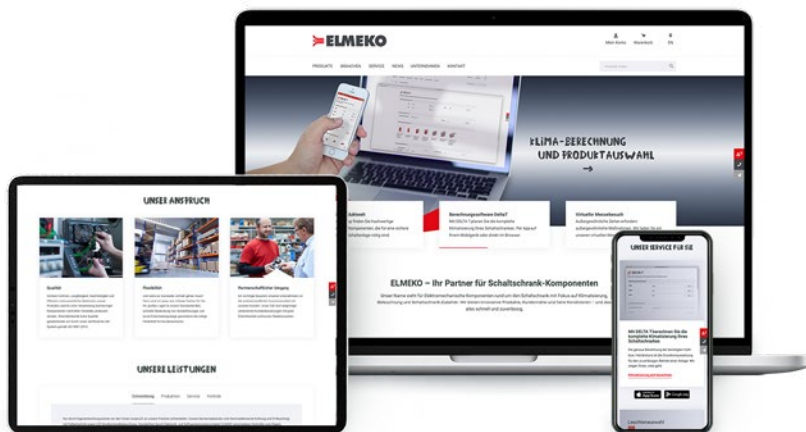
ELMEKO

PRODUKTE BRANCHEN SERVICE NEWS UNTERNEHMEN KONTAKT

KLIMA-BERECHNUNG UND PRODUKTAUSWAHL →

Berechnungssoftware Delta?

Virtueller Messebesuch

ELMEKO – Ihr Partner für Schaltschrank-Komponenten

UNSER ANSPRUCH

Qualität

Flexibilität

Partnerschaftlicher Umgang

UNSERE LEISTUNGEN

UNSER SERVICE FÜR SIE